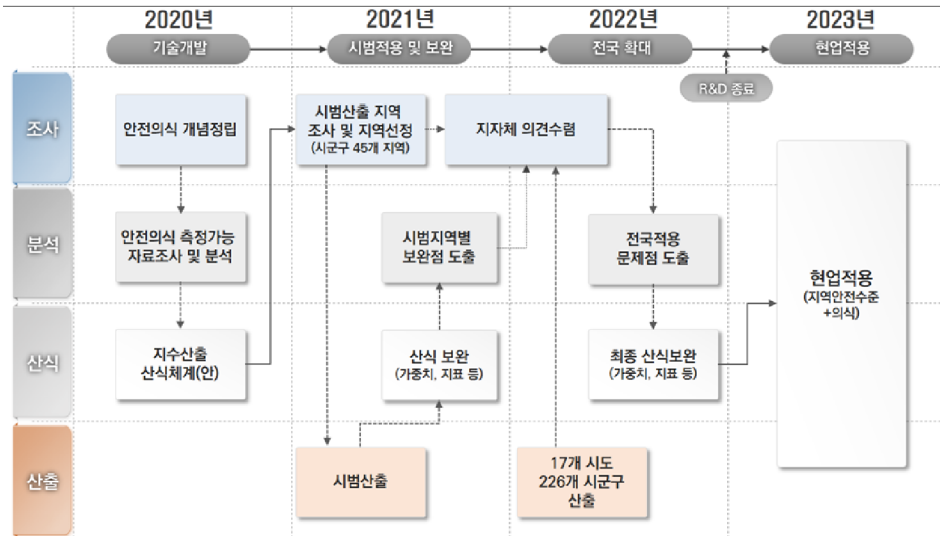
2020년 2021년 2022년 2023년

기술개발 시범적용 및 보완 전국 확대 현업적용

R&D 종료

조사

안전의식 개념정립

시범산출 지역 조사 및 지역선정 (시군구 45개 지역)

지자체 의견수렴

분석

안전의식 측정가능 자료조사 및 분석

시범지역별 보완점 도출

전국적용 문제점 도출

현업적용 (지역안전수준 +의식)

산식

지수산출 산식체계(안)

산식 보완 (가중치, 지표 등)

최종 산식보완 (가중치, 지표 등)

산출

시범산출

17개 시도 226개 시군구 산출